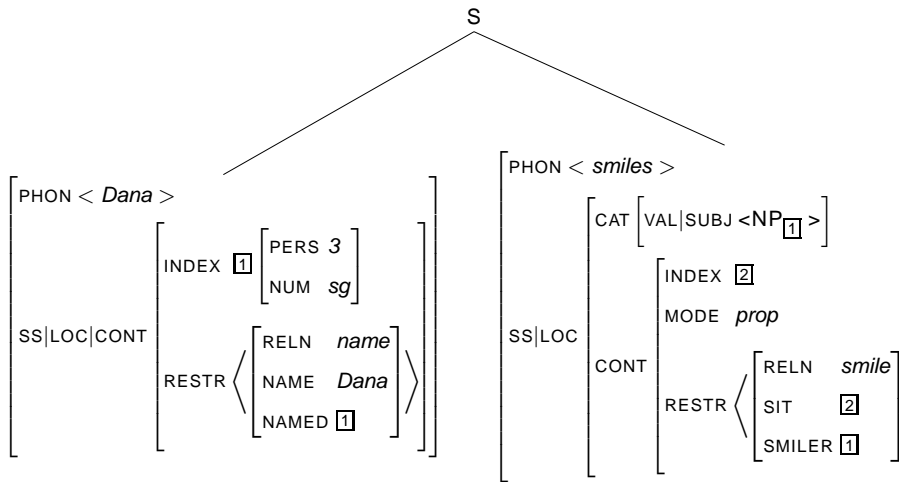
S

$\begin{bmatrix} \text{PHON} < \textit{Dana} > \\ \text{SS|LOC|CONT} \begin{bmatrix} \text{INDEX } \boxed{1} \begin{bmatrix} \text{PERS } \textit{3} \\ \text{NUM } \textit{sg} \end{bmatrix} \\ \text{RESTR} \left\langle \begin{bmatrix} \text{RELN } \textit{name} \\ \text{NAME } \textit{Dana} \\ \text{NAMED } \boxed{1} \end{bmatrix} \right\rangle \end{bmatrix} \end{bmatrix}$

$\begin{bmatrix} \text{PHON} < \textit{smiles} > \\ \text{SS|LOC} \begin{bmatrix} \text{CAT} \begin{bmatrix} \text{VAL|SUBJ} < \text{NP}_{\boxed{1}} > \end{bmatrix} \\ \text{CONT} \begin{bmatrix} \text{INDEX } \boxed{2} \\ \text{MODE } \textit{prop} \\ \text{RESTR} \left\langle \begin{bmatrix} \text{RELN } \textit{smile} \\ \text{SIT } \boxed{2} \\ \text{SMILER } \boxed{1} \end{bmatrix} \right\rangle \end{bmatrix} \end{bmatrix} \end{bmatrix}$